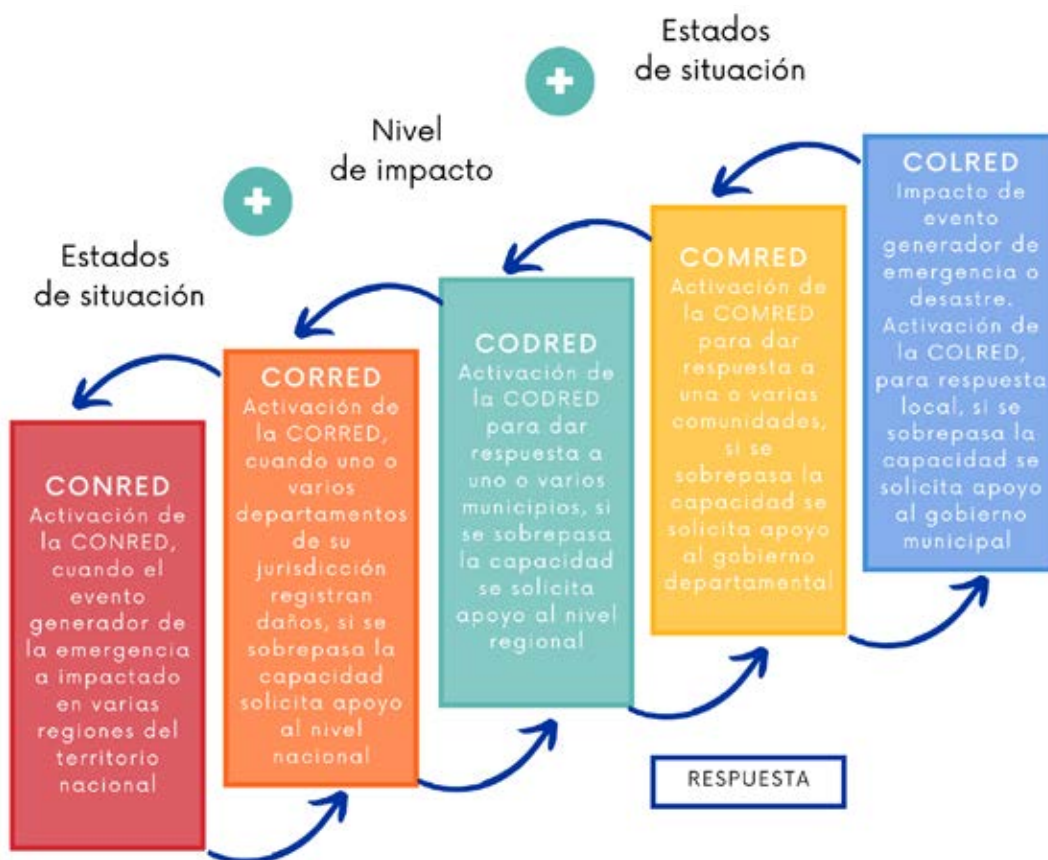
Estados de situación

Nivel de impacto

Estados de situación

COLRED
Impacto de evento generador de emergencia o desastre. Activación de la COLRED, para respuesta local, si se sobrepasa la capacidad se solicita apoyo al gobierno municipal

COMRED
Activación de la COMRED para dar respuesta a una o varias comunidades, si se sobrepasa la capacidad se solicita apoyo al gobierno departamental

CODRED
Activación de la CODRED para dar respuesta a uno o varios municipios, si se sobrepasa la capacidad se solicita apoyo al nivel regional

CORRED
Activación de la CORRED, cuando uno o varios departamentos de su jurisdicción registran daños, si se sobrepasa la capacidad solicita apoyo al nivel nacional

CONRED
Activación de la CONRED, cuando el evento generador de la emergencia a impactado en varias regiones del territorio nacional

RESPUESTA